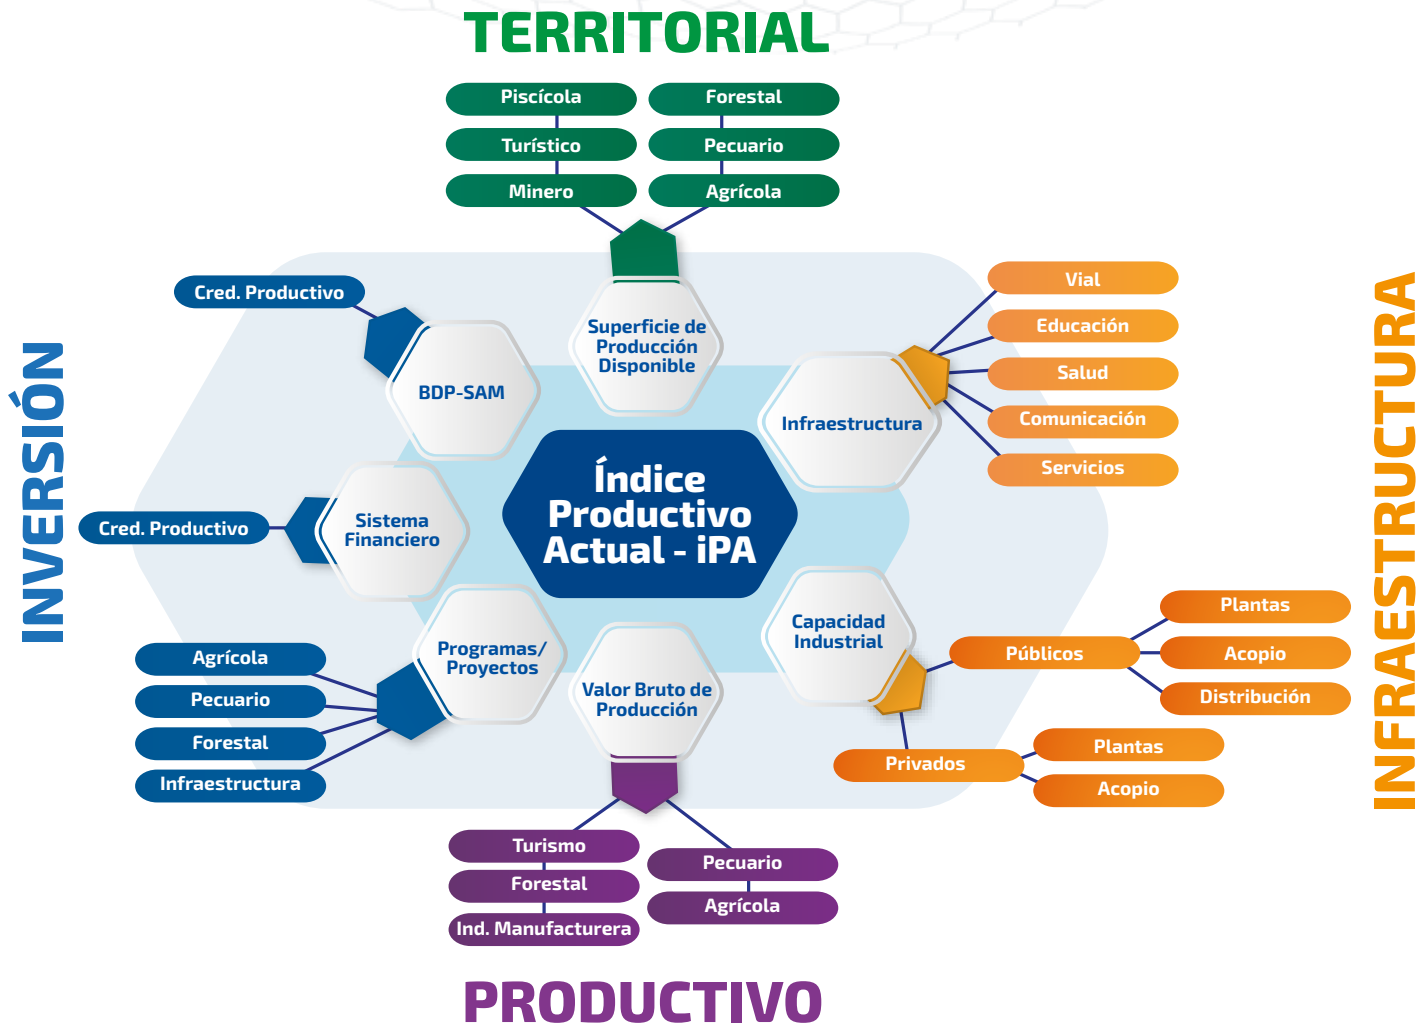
TERRITORIAL

Piscícola
Forestal
Turístico
Pecuario
Minero
Agrícola

Superficie de Producción Disponible

INVERSIÓN

Cred. Productivo

BDP-SAM

Cred. Productivo

Sistema Financiero

Índice Productivo Actual - iPA

Infraestructura

Vial
Educación
Salud
Comunicación
Servicios

INFRAESTRUCTURA

Programas/ Proyectos

Agrícola
Pecuario
Forestal
Infraestructura

Valor Bruto de Producción

Capacidad Industrial

Públicos
Plantas
Acopio
Distribución

Privados
Plantas
Acopio

Turismo
Forestal
Ind. Manufacturera
Pecuario
Agrícola

PRODUCTIVO